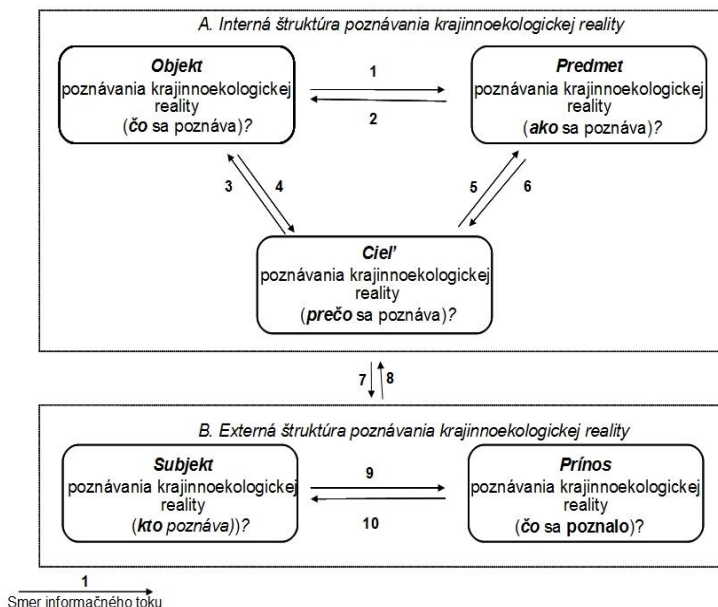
A. Interná štruktúra poznávania krajinnoekologickej reality

Objekt
poznávania krajinnoekologickej reality
(čo sa poznáva)?

1

2

Predmet
poznávania krajinnoekologickej reality
(ako sa poznáva)?

3

4

5

6

Cieľ
poznávania krajinnoekologickej reality
(prečo sa poznáva)?

7

8

B. Externá štruktúra poznávania krajinnoekologickej reality

Subjekt
poznávania krajinnoekologickej reality
(kto poznáva))?

9

10

Prínos
poznávania krajinnoekologickej reality
(čo sa poznalo)?

1
Smer informačného toku